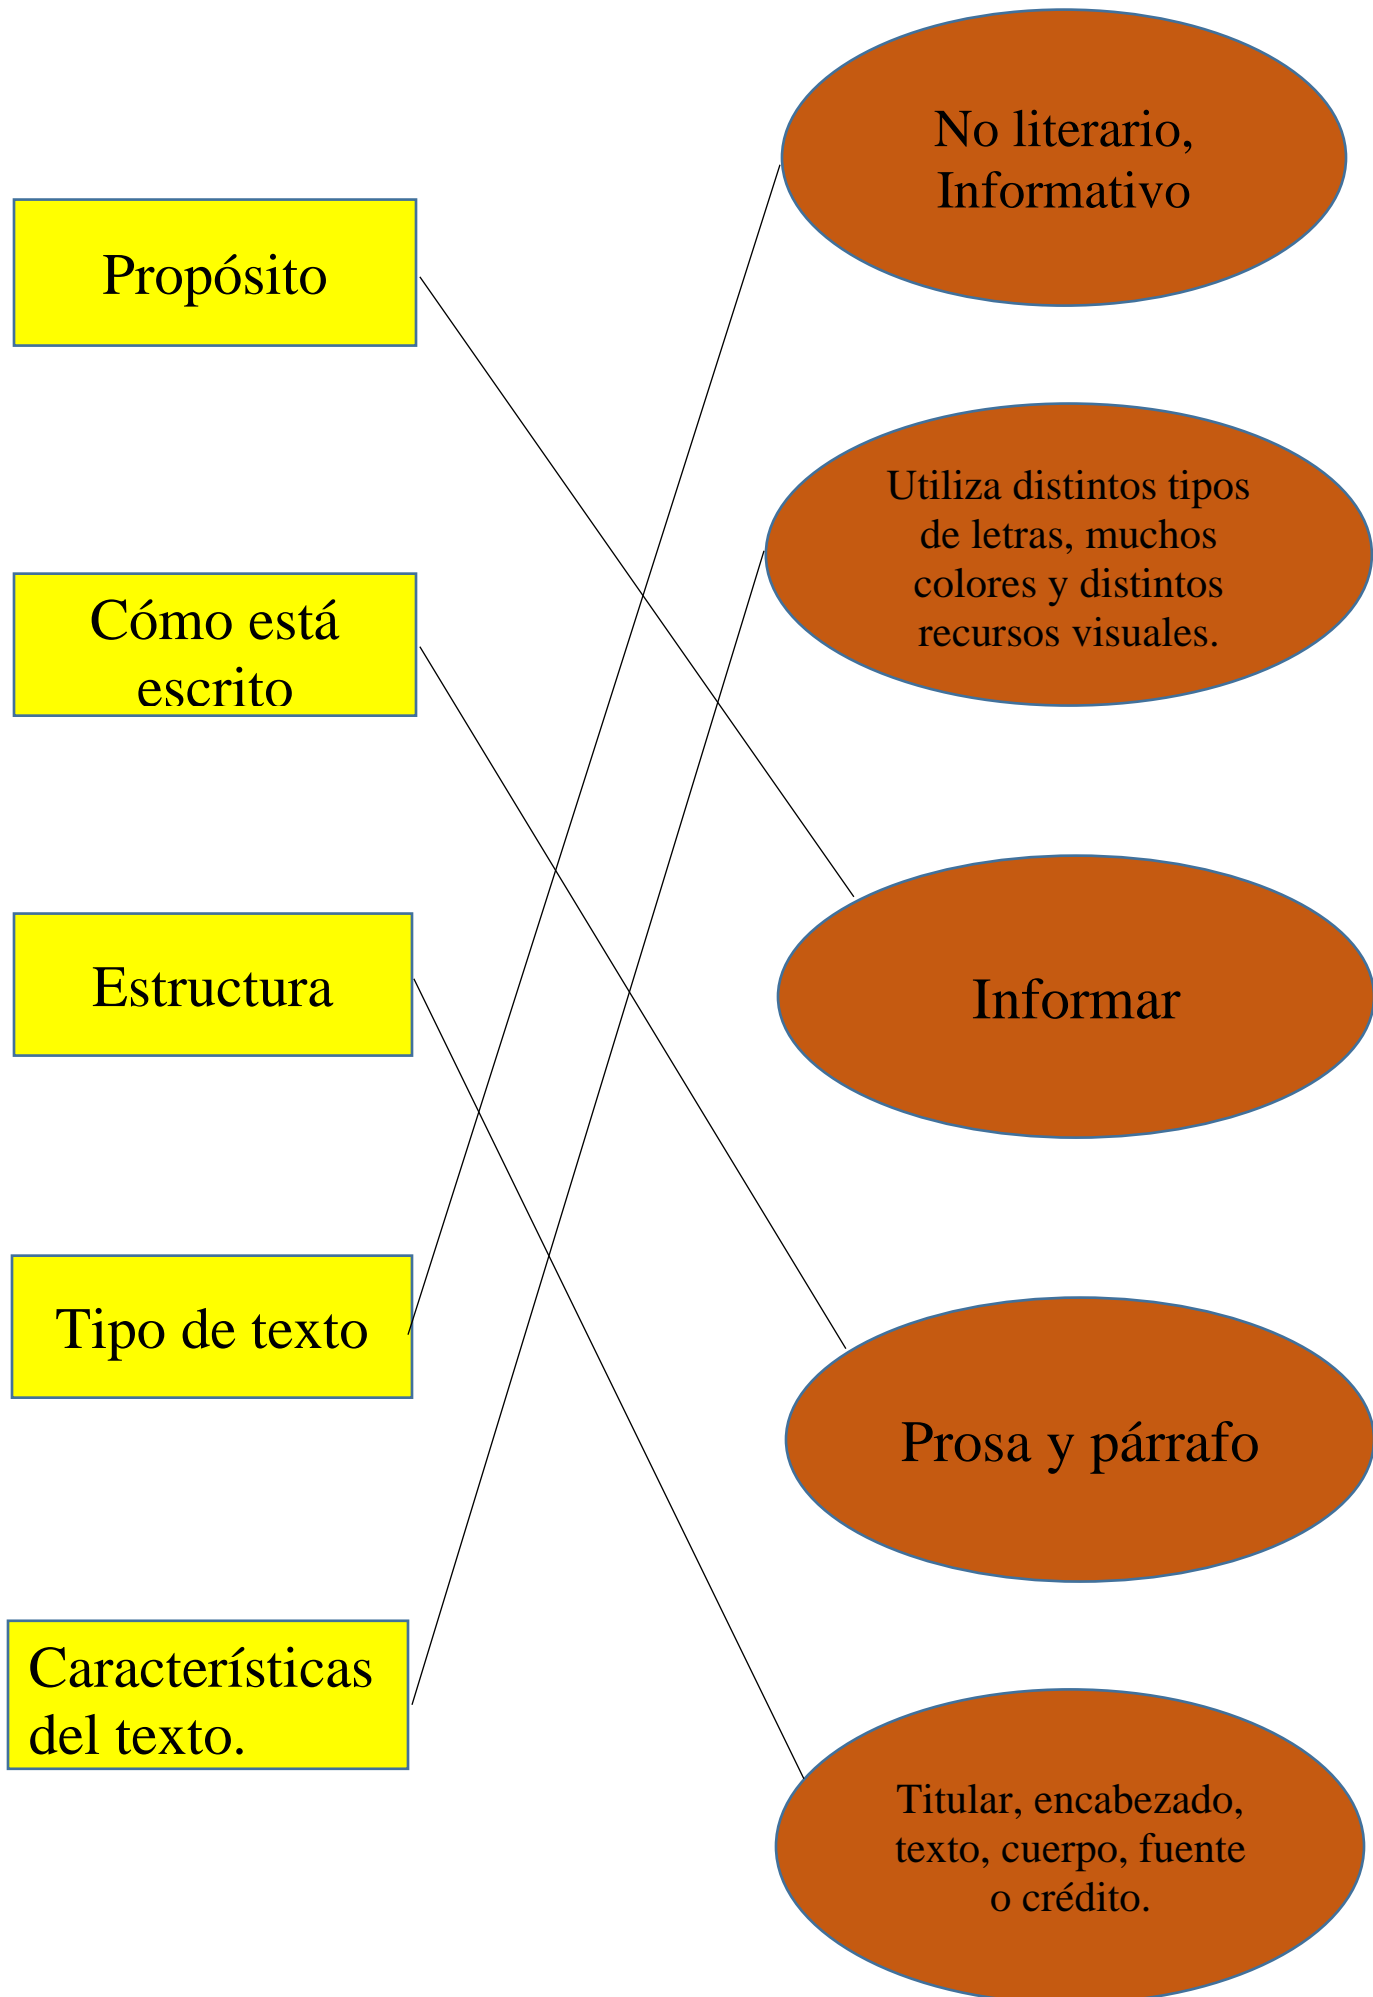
Propósito

Cómo está escrito

Estructura

Tipo de texto

Características del texto.

No literario, Informativo

Utiliza distintos tipos de letras, muchos colores y distintos recursos visuales.

Informar

Prosa y párrafo

Titular, encabezado, texto, cuerpo, fuente o crédito.